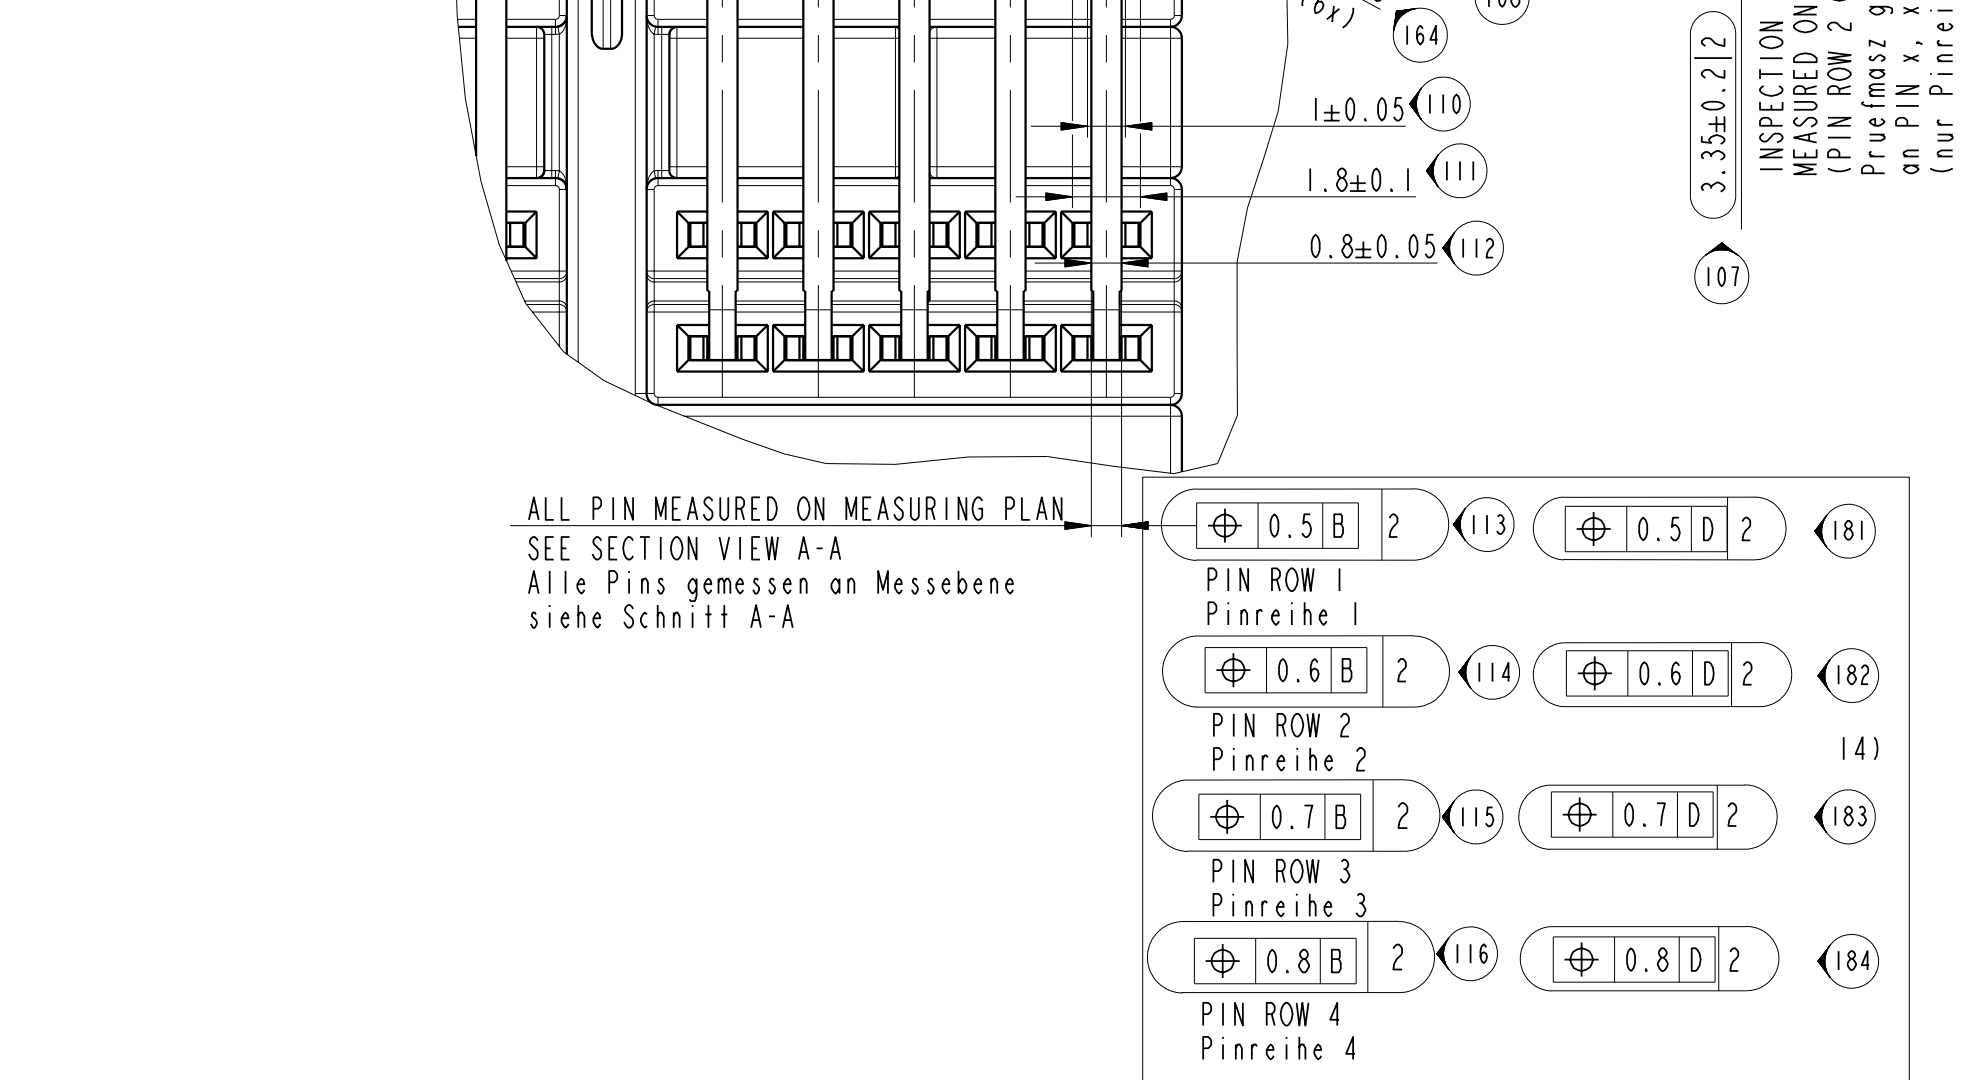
(164)

1±0.05 (110)

1.8±0.1 (111)

0.8±0.05 (112)

3.35±0.2 | 2

INSPECTION
MEASURED ON
(PIN ROW 2
Pruefmasz g
an PIN x, x
(nur Pinrei

(107)

ALL PIN MEASURED ON MEASURING PLAN
SEE SECTION VIEW A-A
Alle Pins gemessen an Messebene
siehe Schnitt A-A

| ⌖ | 0.5 | B | 2 |
|---|---|---|---|

(113)

| ⌖ | 0.5 | D | 2 |
|---|---|---|---|

(181)

PIN ROW 1
Pinreihe 1

| ⌖ | 0.6 | B | 2 |
|---|---|---|---|

(114)

| ⌖ | 0.6 | D | 2 |
|---|---|---|---|

(182)

PIN ROW 2
Pinreihe 2

14)

| ⌖ | 0.7 | B | 2 |
|---|---|---|---|

(115)

| ⌖ | 0.7 | D | 2 |
|---|---|---|---|

(183)

PIN ROW 3
Pinreihe 3

| ⌖ | 0.8 | B | 2 |
|---|---|---|---|

(116)

| ⌖ | 0.8 | D | 2 |
|---|---|---|---|

(184)

PIN ROW 4
Pinreihe 4